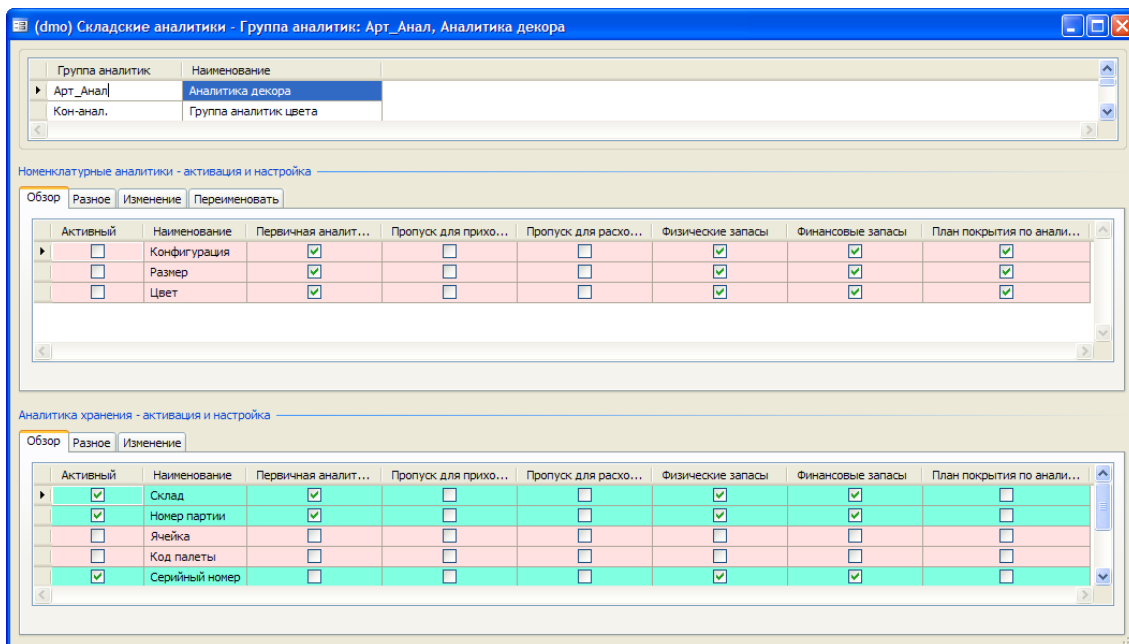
(dmo) Складские аналитики - Группа аналитик: Арт_Анал, Аналитика декора

| Группа аналитик | Наименование |
|---|---|
| Арт_Анал | Аналитика декора |
| Кон-анал. | Группа аналитик цвета |

Номенклатурные аналитики - активация и настройка

Обзор | Разное | Изменение | Переименовать

| Активный | Наименование | Первичная аналит... | Пропуск для прихо... | Пропуск для расхо... | Физические запасы | Финансовые запасы | План покрытия по анали... |
|---|---|---|---|---|---|---|---|
| ☐ | Конфигурация | ☑ | ☐ | ☐ | ☑ | ☑ | ☑ |
| ☐ | Размер | ☑ | ☐ | ☐ | ☑ | ☑ | ☑ |
| ☐ | Цвет | ☑ | ☐ | ☐ | ☑ | ☑ | ☑ |

Аналитика хранения - активация и настройка

Обзор | Разное | Изменение

| Активный | Наименование | Первичная аналит... | Пропуск для прихо... | Пропуск для расхо... | Физические запасы | Финансовые запасы | План покрытия по анали... |
|---|---|---|---|---|---|---|---|
| ☑ | Склад | ☑ | ☐ | ☐ | ☑ | ☑ | ☐ |
| ☑ | Номер партии | ☑ | ☐ | ☐ | ☑ | ☑ | ☐ |
| ☐ | Ячейка | ☐ | ☐ | ☐ | ☐ | ☐ | ☐ |
| ☐ | Код палеты | ☐ | ☐ | ☐ | ☐ | ☐ | ☐ |
| ☑ | Серийный номер | ☐ | ☐ | ☐ | ☑ | ☑ | ☐ |